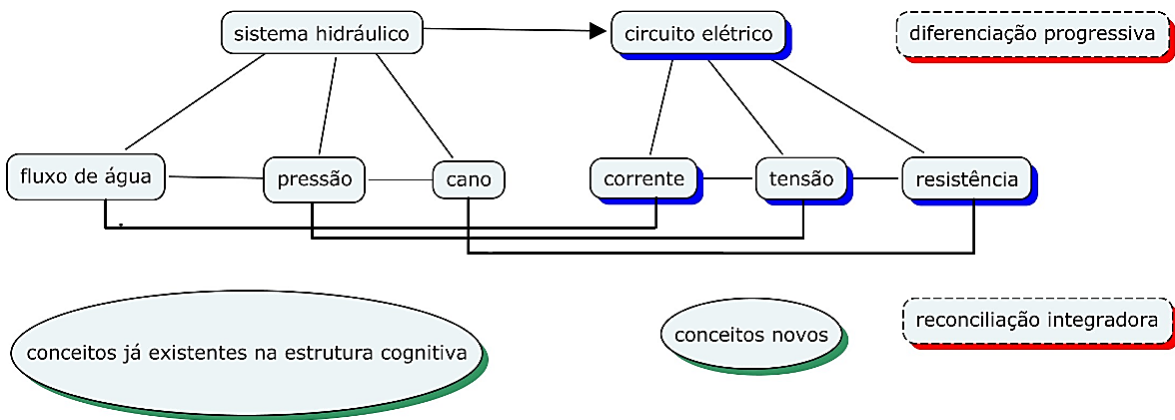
sistema hidráulico

circuito elétrico

diferenciação progressiva

fluxo de água

pressão

cano

corrente

tensão

resistência

conceitos já existentes na estrutura cognitiva

conceitos novos

reconciliação integradora